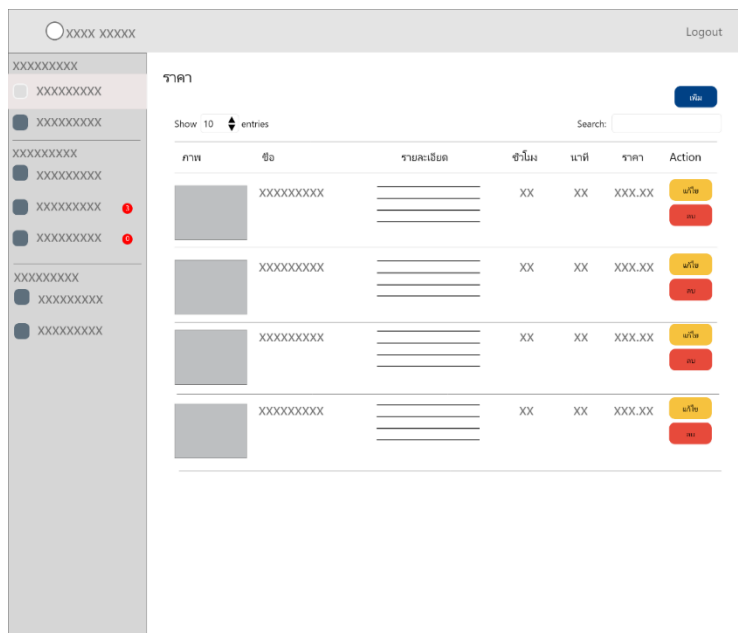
XXXX XXXXX

Logout

XXXXXXXXX
XXXXXXXXX
XXXXXXXXX
XXXXXXXXX
XXXXXXXXX
XXXXXXXXX 3
XXXXXXXXX 6
XXXXXXXXX
XXXXXXXXX
XXXXXXXXX

ราคา

เพิ่ม

Show 10 entries

Search:

| ภาพ | ชื่อ | รายละเอียด | ชั่วโมง | นาที | ราคา | Action |
|---|---|---|---|---|---|---|
| | XXXXXXXXX | | XX | XX | XXX.XX | แก้ไข ลบ |
| | XXXXXXXXX | | XX | XX | XXX.XX | แก้ไข ลบ |
| | XXXXXXXXX | | XX | XX | XXX.XX | แก้ไข ลบ |
| | XXXXXXXXX | | XX | XX | XXX.XX | แก้ไข ลบ |